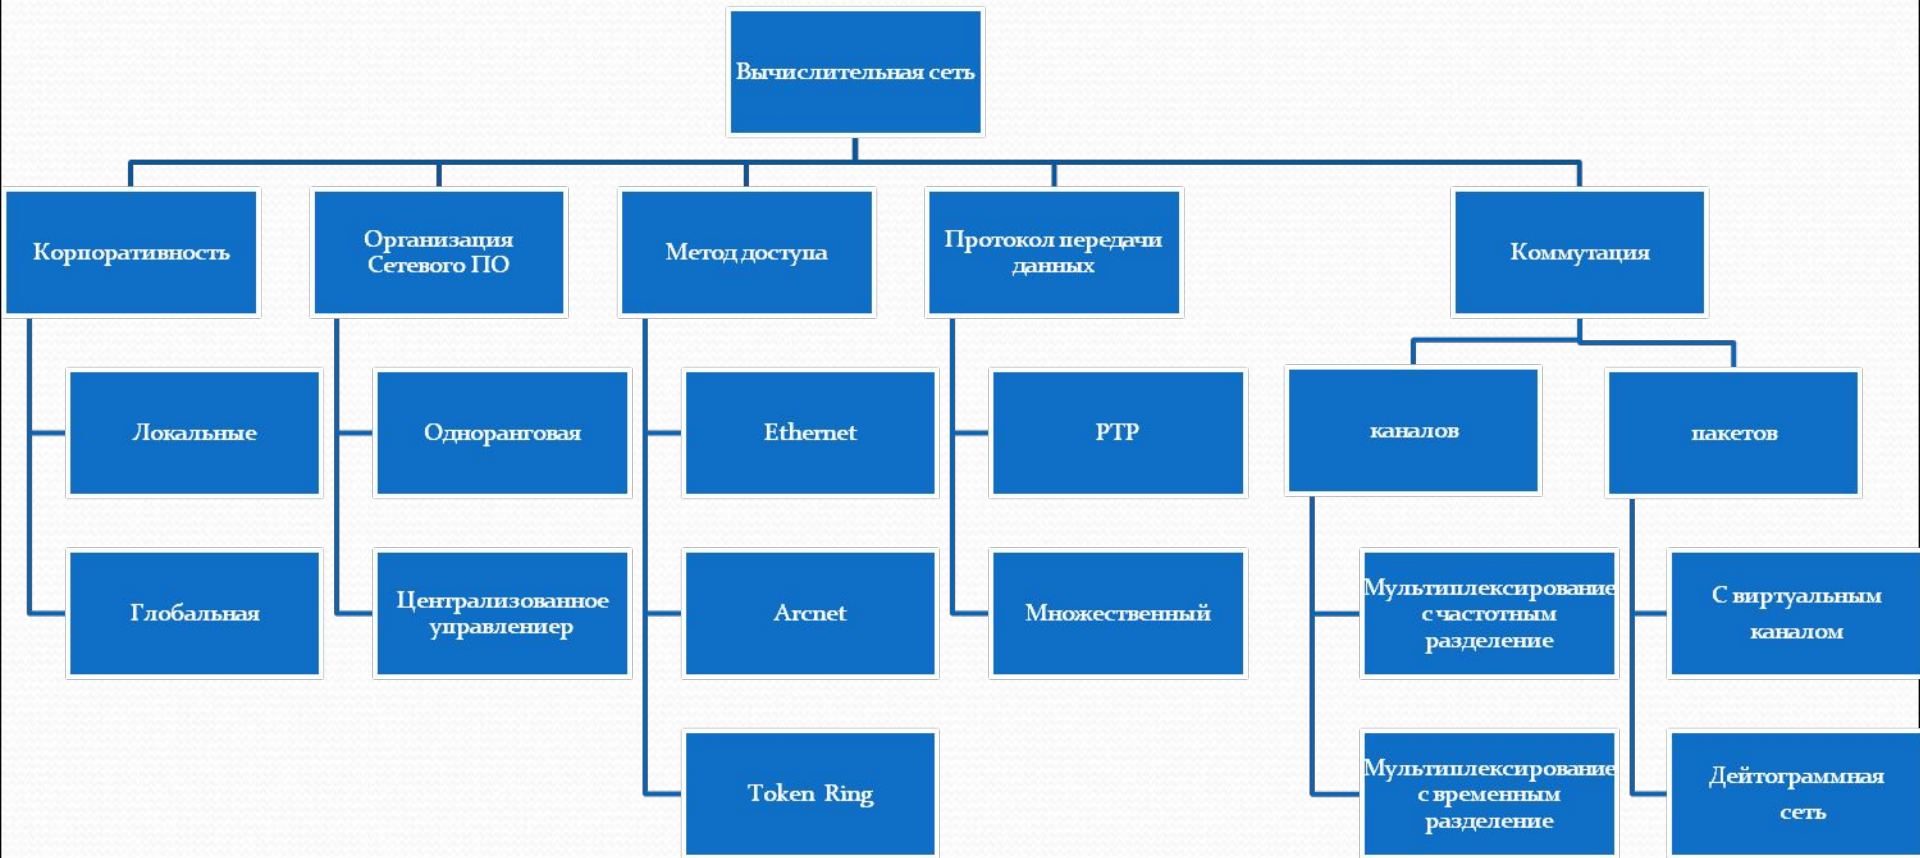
Вычислительная сеть

Корпоративность

Локальные

Глобальная

Организация Сетевого ПО

Одноранговая

Централизованное управлениер

Метод доступа

Ethernet

Arcnet

Token Ring

Протокол передачи данных

PTP

Множественный

Коммутация

каналов

Мультиплексирование с частотным разделение

Мультиплексирование с временным разделение

пакетов

С виртуальным каналом

Дейтограммная сеть